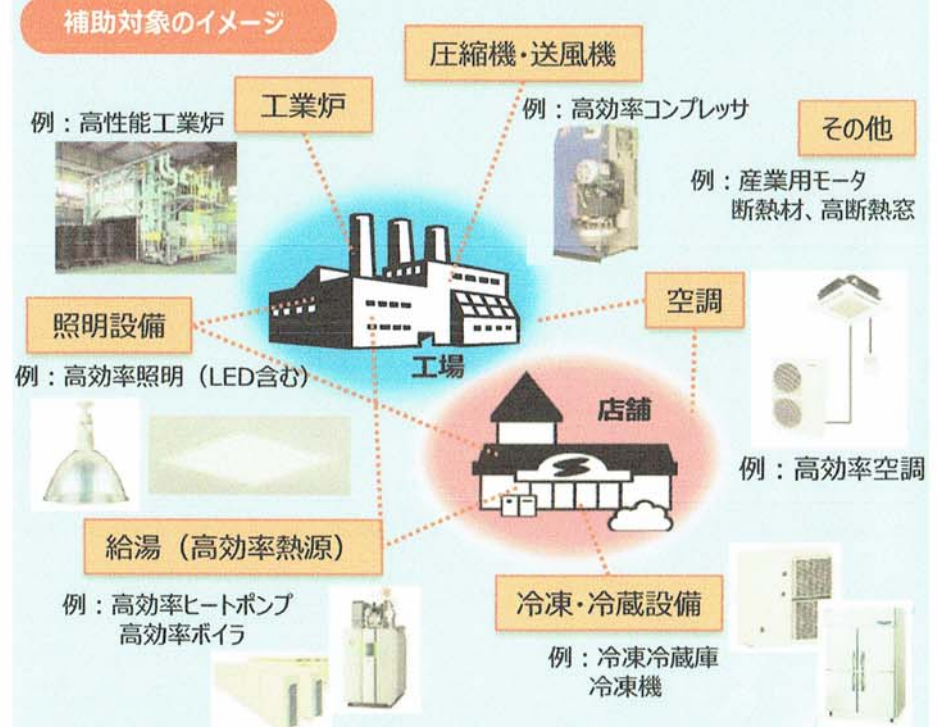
補助対象のイメージ

圧縮機・送風機

例：高効率コンプレッサ

工業炉

例：高性能工業炉

その他

例：産業用モータ
断熱材、高断熱窓

照明設備

例：高効率照明（LED含む）

工場

空調

店舗

例：高効率空調

給湯（高効率熱源）

例：高効率ヒートポンプ
高効率ボイラ

冷凍・冷蔵設備

例：冷凍冷蔵庫
冷凍機